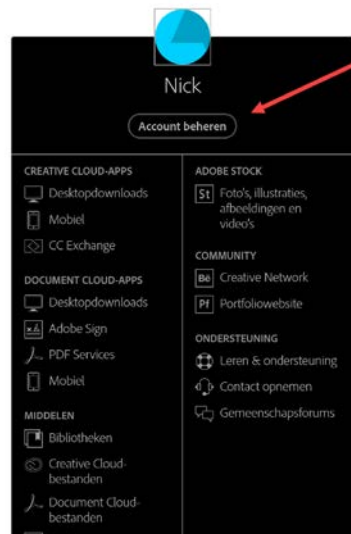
Nick

Account beheren

CREATIVE CLOUD-APPS

Desktopdownloads

Mobiel

CC Exchange

DOCUMENT CLOUD-APPS

Desktopdownloads

Adobe Sign

PDF Services

Mobiel

MIDDELEN

Bibliotheken

Creative Cloud-bestanden

Document Cloud-bestanden

ADOBE STOCK

St Foto's, illustraties, afbeeldingen en video's

COMMUNITY

Bē Creative Network

Pf Portfoliowebsite

ONDERSTEUNING

Leren & ondersteuning

Contact opnemen

Gemeenschapsforums